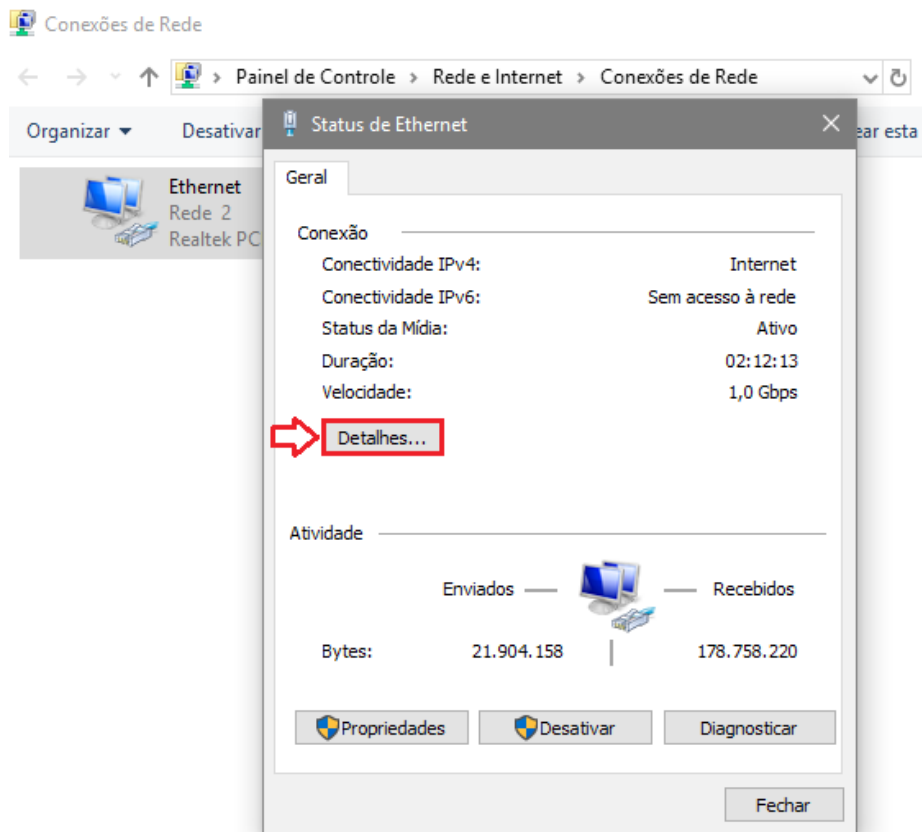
Conexões de Rede

Painel de Controle > Rede e Internet > Conexões de Rede

Organizar ▾ Desativar

iar esta

Ethernet
Rede 2
Realtek PC

Status de Ethernet

Geral

Conexão

| | |
|---|---|
| Conectividade IPv4: | Internet |
| Conectividade IPv6: | Sem acesso à rede |
| Status da Mídia: | Ativo |
| Duração: | 02:12:13 |
| Velocidade: | 1,0 Gbps |

Detalhes...

Atividade

Enviados — — Recebidos

Bytes: 21.904.158 | 178.758.220

Propriedades Desativar Diagnosticar

Fechar